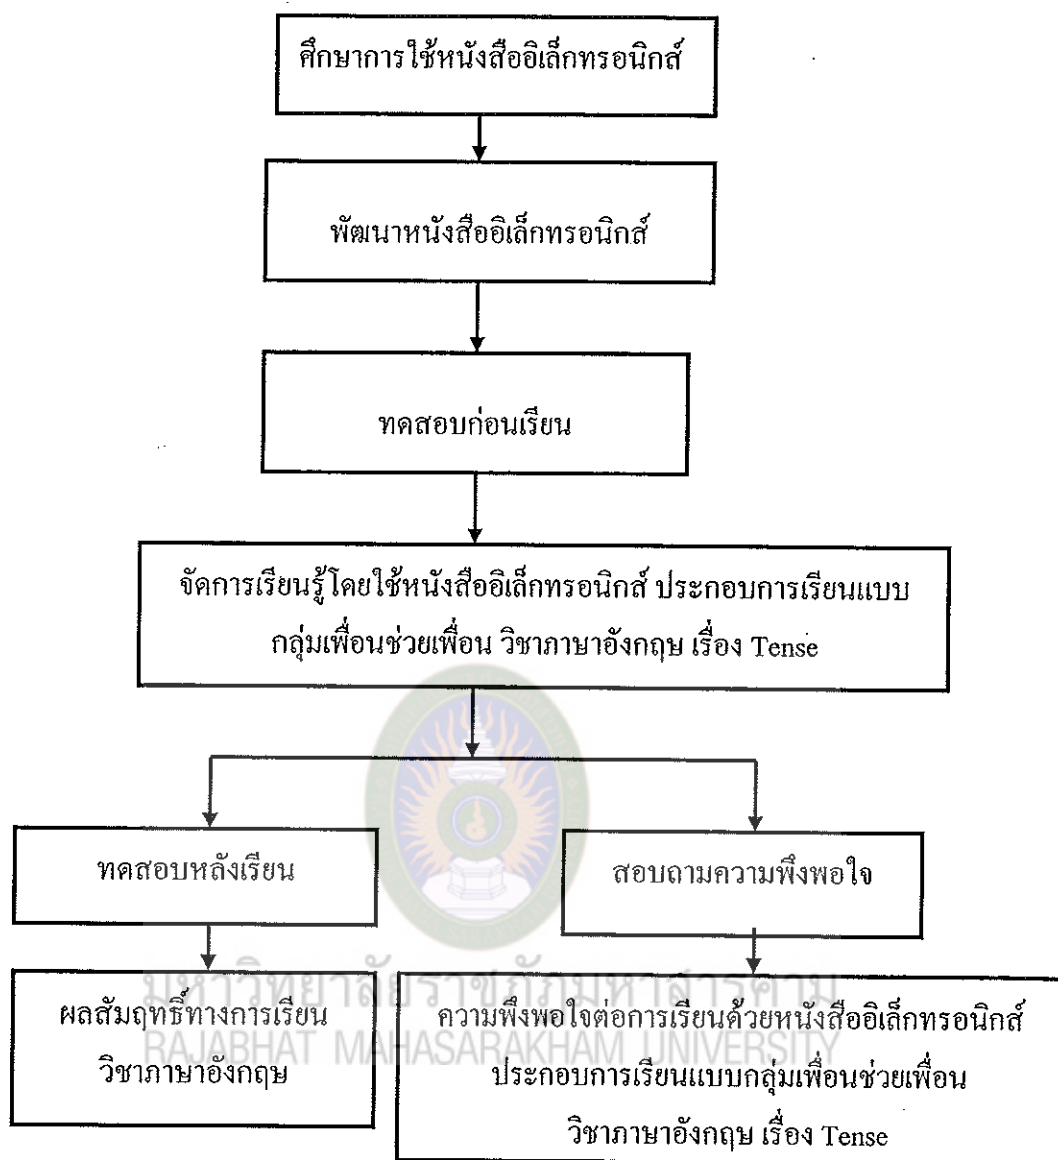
ศึกษาการใช้หนังสืออิเล็กทรอนิกส์

พัฒนาหนังสืออิเล็กทรอนิกส์

ทดสอบก่อนเรียน

จัดการเรียนรู้โดยใช้หนังสืออิเล็กทรอนิกส์ ประกอบการเรียนแบบกลุ่มเพื่อนช่วยเพื่อน วิชาภาษาอังกฤษ เรื่อง Tense

ทดสอบหลังเรียน

สอบถามความพึงพอใจ

มหาวิทยาลัยราชภัฏมหาสารคาม
RAJABHAT MAHASARAKHAM UNIVERSITY

ผลสัมฤทธิ์ทางการเรียน วิชาภาษาอังกฤษ

ความพึงพอใจต่อการเรียนด้วยหนังสืออิเล็กทรอนิกส์ ประกอบการเรียนแบบกลุ่มเพื่อนช่วยเพื่อน วิชาภาษาอังกฤษ เรื่อง Tense